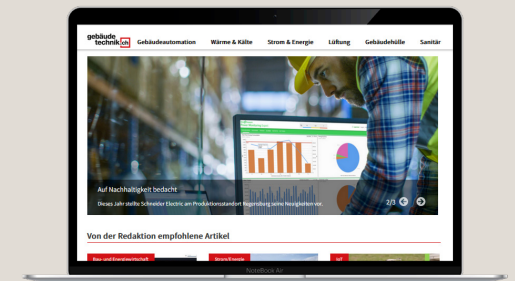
gebäude technik.ch

Gebäudeautomation Wärme & Kälte Strom & Energie Lüftung Gebäudehülle Sanitär

Auf Nachhaltigkeit bedacht

Dieses Jahr stellte Schneider Electric am Produktionsstandort Regensburg seine Neuigkeiten vor.

2/3

Von der Redaktion empfohlene Artikel

Bau- und Energiewirtschaft

Strom/Energie

IoT

NoteBook Air